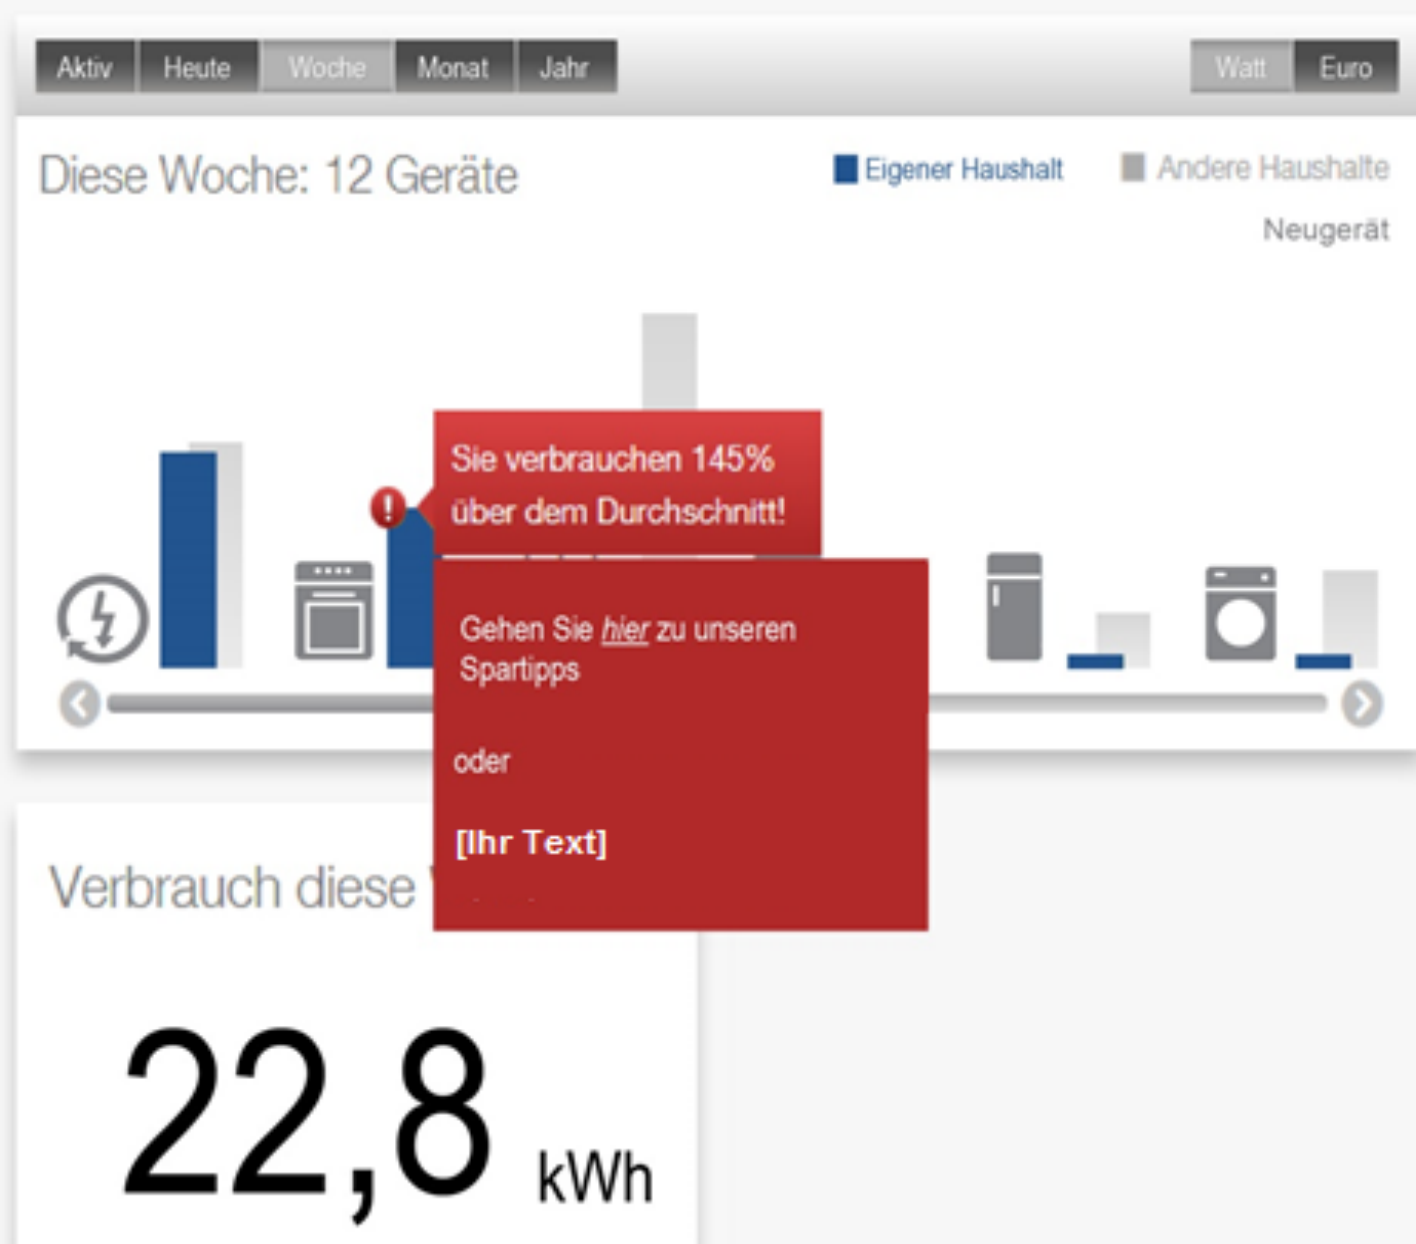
Aktiv Heute Woche Monat Jahr

Watt Euro

Diese Woche: 12 Geräte

Eigener Haushalt Andere Haushalte

Neugerät

Sie verbrauchen 145% über dem Durchschnitt!

Gehen Sie hier zu unseren Spartipps

oder

[Ihr Text]

Verbrauch diese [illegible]

22,8 kWh